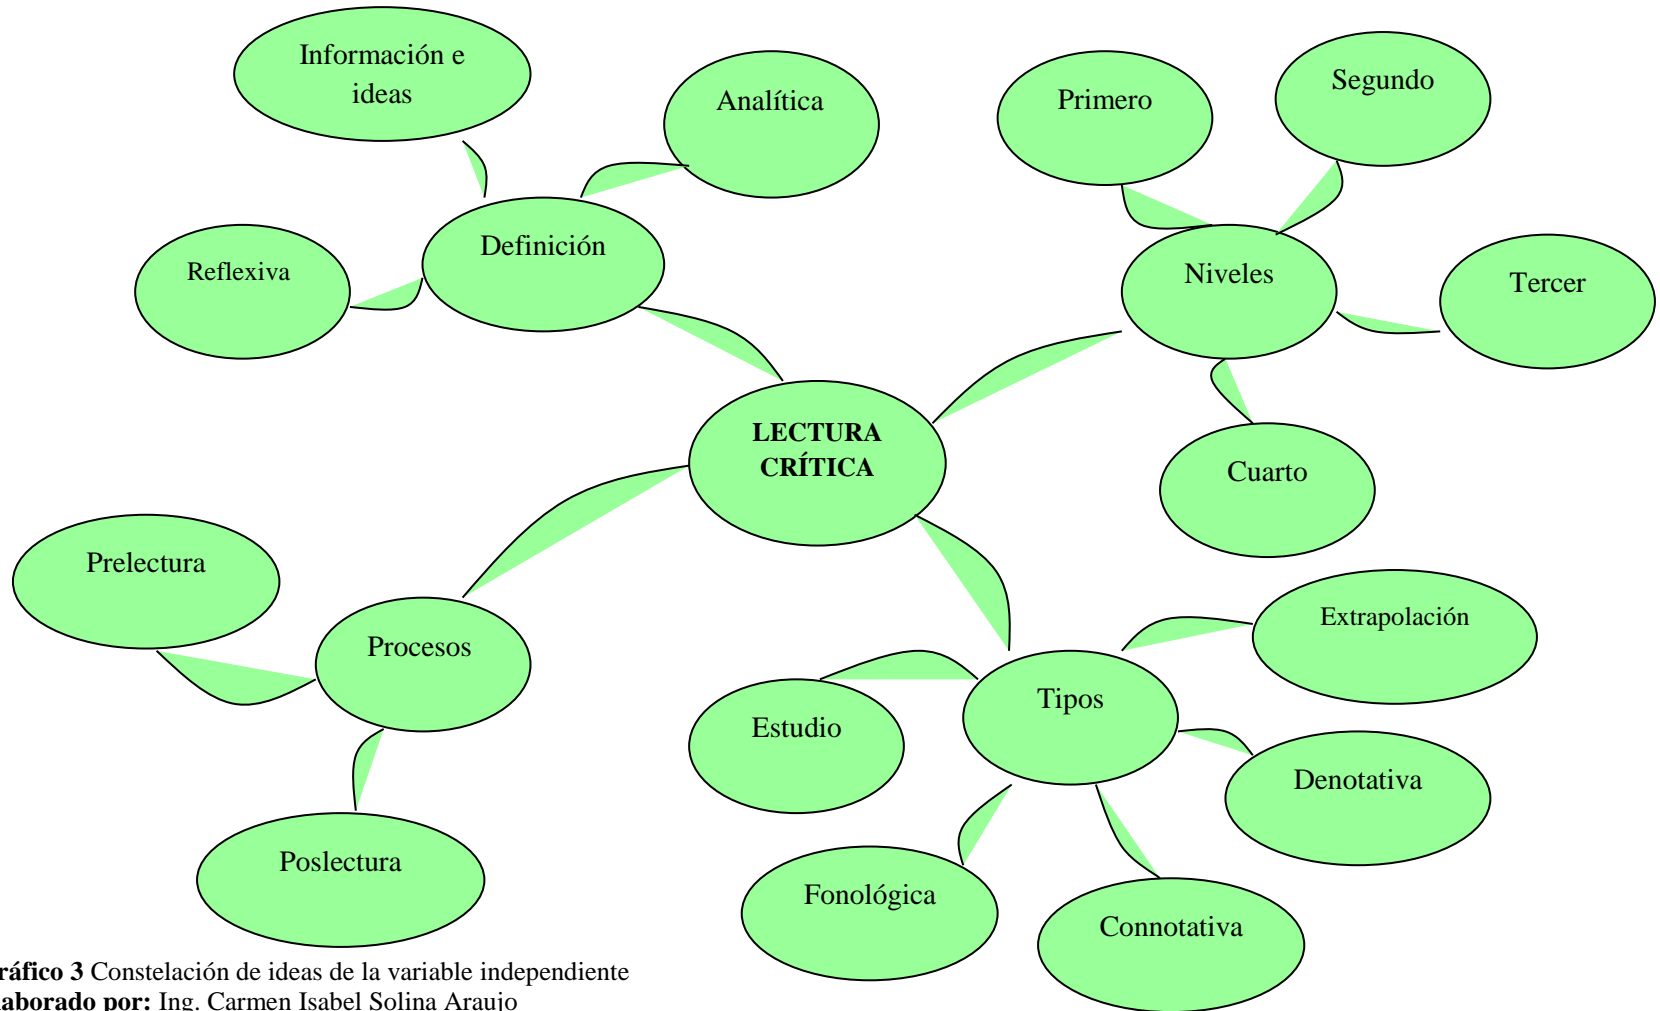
Información e ideas

Analítica

Primero

Segundo

Reflexiva

Definición

Niveles

Tercer

LECTURA CRÍTICA

Cuarto

Prelectura

Procesos

Extrapolación

Estudio

Tipos

Denotativa

Poslectura

Fonológica

Connotativa

ráfico 3 Constelación de ideas de la variable independiente
aborado por: Ing. Carmen Isabel Solina Araujo